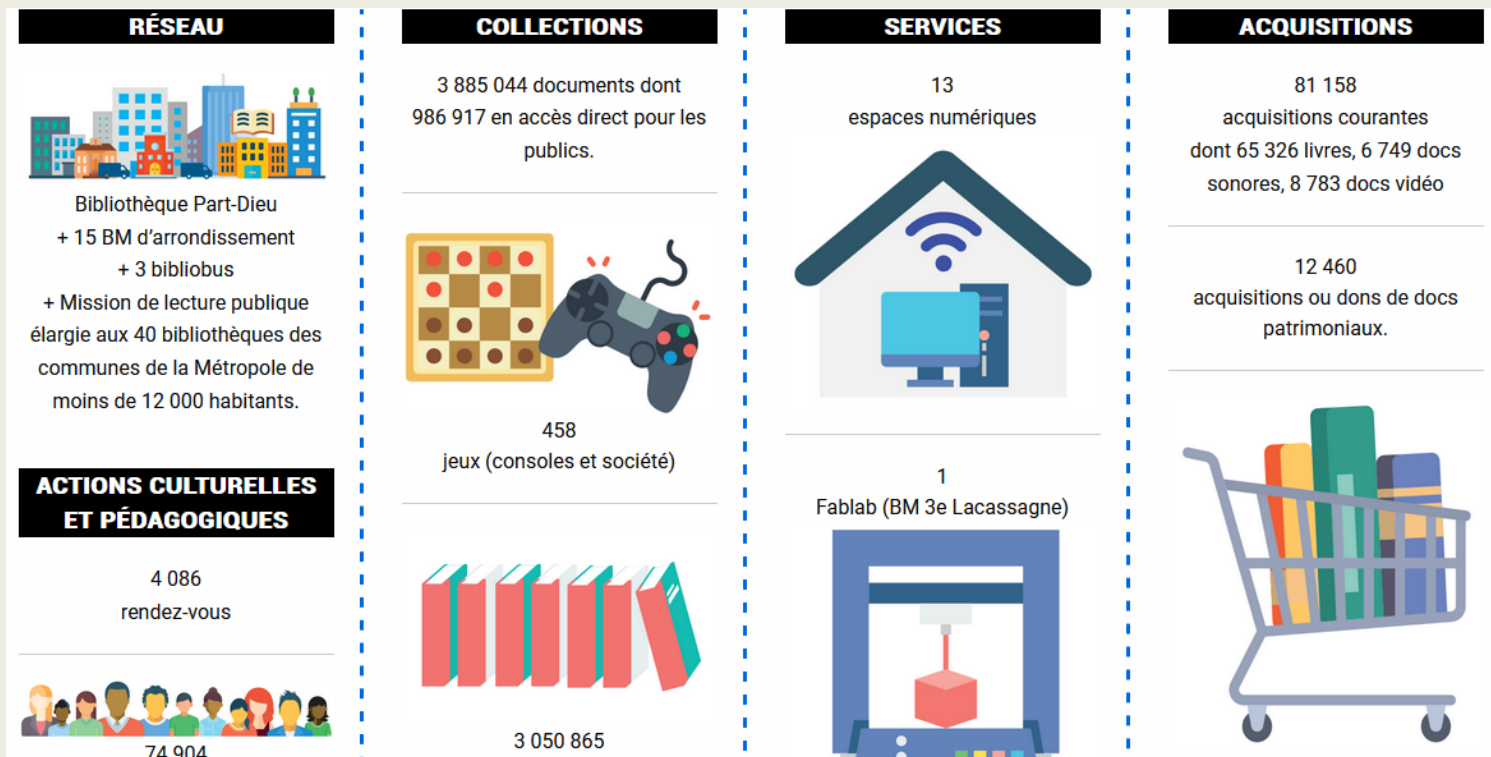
RÉSEAU

Bibliothèque Part-Dieu
+ 15 BM d'arrondissement
+ 3 bibliobus
+ Mission de lecture publique élargie aux 40 bibliothèques des communes de la Métropole de moins de 12 000 habitants.

ACTIONS CULTURELLES ET PÉDAGOGIQUES

4 086
rendez-vous

74 904

COLLECTIONS

3 885 044 documents dont 986 917 en accès direct pour les publics.

458
jeux (consoles et société)

3 050 865

SERVICES

13
espaces numériques

1
Fablab (BM 3e Lacassagne)

ACQUISITIONS

81 158
acquisitions courantes dont 65 326 livres, 6 749 docs sonores, 8 783 docs vidéo

12 460
acquisitions ou dons de docs patrimoniaux.